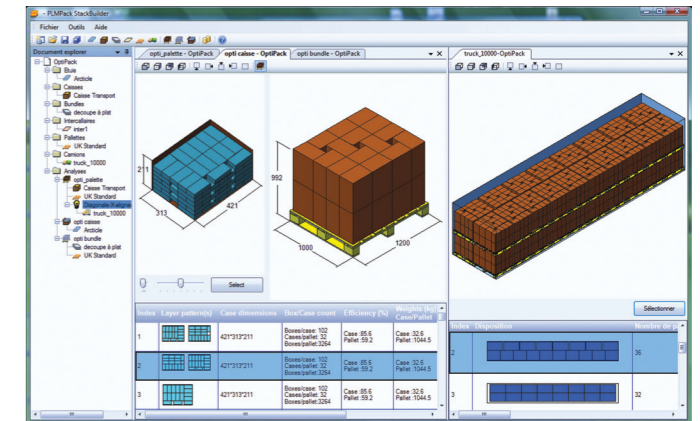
PLMPack StackBuilder

Fichier Outils Aide

Document explorer

OptiPack
Box
Arcticle
Caisses
Caisse Transport
Bundles
decoupe a plat
Intercalaires
inter1
Palettes
UK Standard
Camions
truck_10000
Analyses
opti_palette
Caisse Transport
UK Standard
Diagonale (triangle
truck_10000
opti caisse
Arcticle
opti bundle
decoupe a plat
UK Standard

opti_palette - OptiPack | opti caisse - OptiPack | opti bundle - OptiPack

211
313
421

992
1000
1200

Select

| Index | Layer pattern(s) | Case dimensions | Box/Case count | Efficiency (%) | Weights (kg) Case/Pallet |
|---|---|---|---|---|---|
| 1 | | 421*313*211 | Boxes/case: 102 Cases/pallet: 32 Boxes/pallet:3264 | Case :85.6 Pallet :59.2 | Case :32.6 Pallet :1044.5 |
| 2 | | 421*313*211 | Boxes/case: 102 Cases/pallet: 32 Boxes/pallet:3264 | Case :85.6 Pallet :59.2 | Case :32.6 Pallet :1044.5 |
| 3 | | 421*313*211 | Boxes/case: 102 Cases/pallet: 32 Boxes/pallet:3264 | Case :85.6 Pallet :59.2 | Case :32.6 Pallet :1044.5 |

truck_10000-OptiPack

Sélectionner

| Index | Disposition | Nombre de |
|---|---|---|
| 2 | | 36 |
| 3 | | 32 |